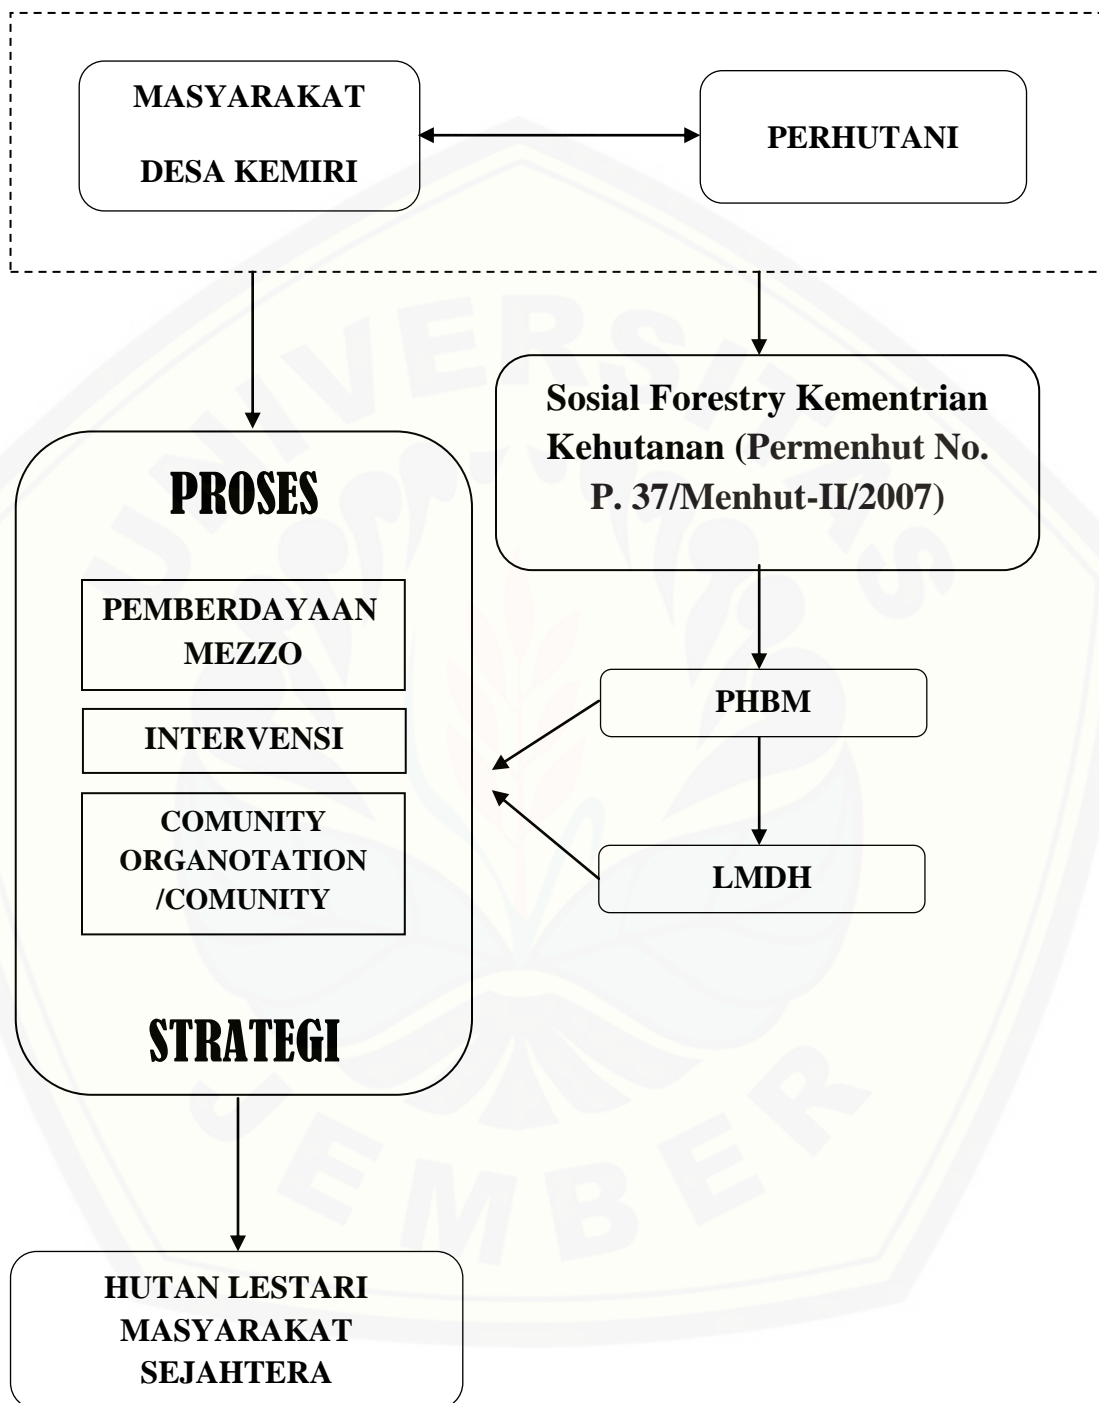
MASYARAKAT
DESA KEMIRI

PERHUTANI

Sosial Forestry Kementrian Kehutanan (Permenhut No. P. 37/Menhut-II/2007)

PROSES

PEMBERDAYAAN MEZZO

INTERVENSI

COMUNITY ORGANOTATION /COMUNITY

STRATEGI

PHBM

LMDH

HUTAN LESTARI MASYARAKAT SEJAHTERA